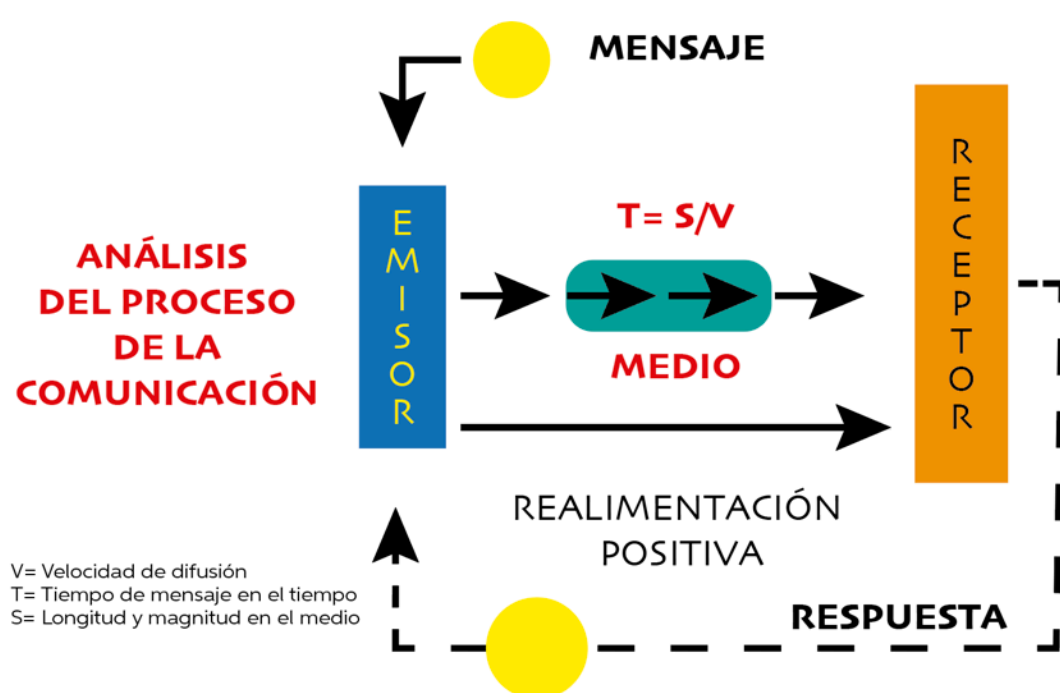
MENSAJE

ANÁLISIS DEL PROCESO DE LA COMUNICACIÓN

EMISOR

T= S/V

MEDIO

RECEPTOR

REALIMENTACIÓN POSITIVA

V= Velocidad de difusión
T= Tiempo de mensaje en el tiempo
S= Longitud y magnitud en el medio

RESPUESTA